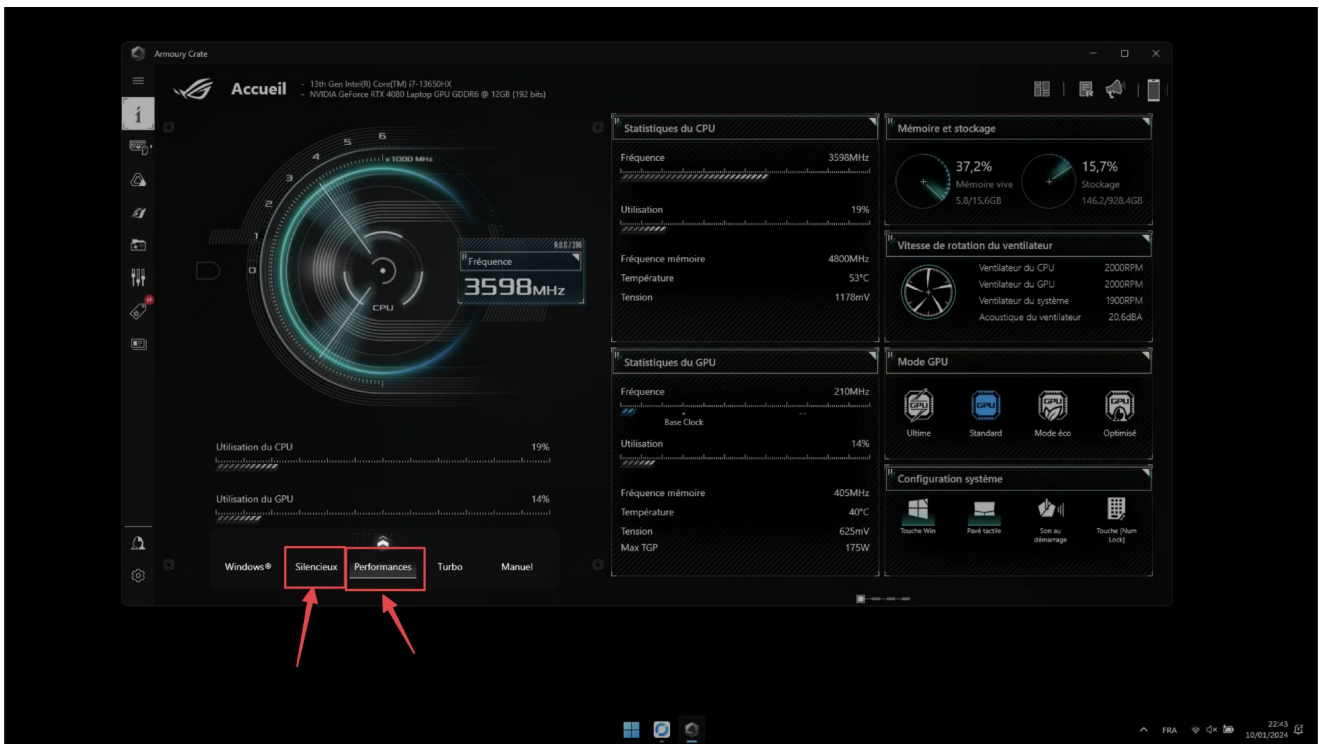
Armoury Crate

Accueil
- 13th Gen Intel(R) Core(TM) i7-13650HX
- NVIDIA GeForce RTX 4080 Laptop GPU GDDR6 @ 12GB (192 bits)

x1000 MHz
0 1 2 3 4 5 6
CPU
R.O.G / 286
Fréquence
3598MHz

Utilisation du CPU 19%

Utilisation du GPU 14%

Windows® Silencieux Performances Turbo Manuel

Statistiques du CPU
Fréquence 3598MHz
Utilisation 19%
Fréquence mémoire 4800MHz
Température 53°C
Tension 1178mV

Statistiques du GPU
Fréquence 210MHz
Base Clock
Utilisation 14%
Fréquence mémoire 405MHz
Température 40°C
Tension 625mV
Max TGP 175W

Mémoire et stockage
37,2% Mémoire vive 5,8/15,6GB
15,7% Stockage 146,2/928,4GB

Vitesse de rotation du ventilateur
Ventilateur du CPU 2000RPM
Ventilateur du GPU 2000RPM
Ventilateur du système 1900RPM
Acoustique du ventilateur 20.6dBA

Mode GPU
Ultime Standard Mode éco Optimisé

Configuration système
Touche Win Pavé tactile Son au démarrage Touche [Num Lock]

FRA 22:43 10/01/2024